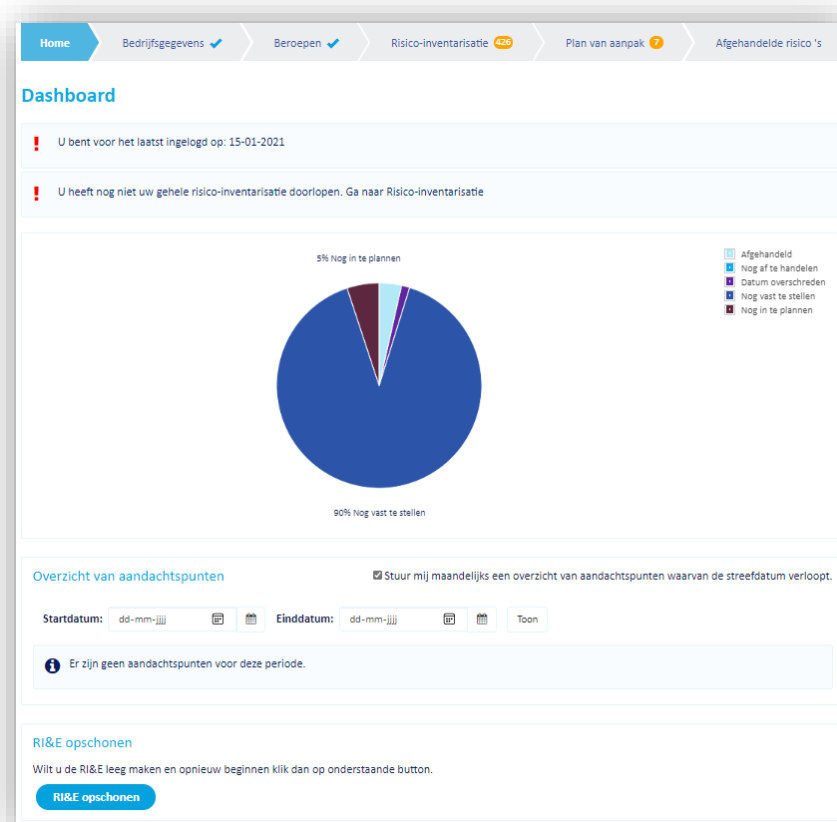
Home
Bedrijfsgegevens ✔
Beroepen ✔
Risico-inventarisatie 426
Plan van aanpak 7
Afgehandelde risico 's

Dashboard

! U bent voor het laatst ingelogd op: 15-01-2021

! U heeft nog niet uw gehele risico-inventarisatie doorlopen. Ga naar Risico-inventarisatie

5% Nog in te plannen

90% Nog vast te stellen

Afgehandeld
Nog af te handelen
Datum overschreden
Nog vast te stellen
Nog in te plannen

Overzicht van aandachtspunten

Stuur mij maandelijks een overzicht van aandachtspunten waarvan de streefdatum verloopt.

Startdatum: dd-mm-jjjj
Einddatum: dd-mm-jjjj
Toon

Er zijn geen aandachtspunten voor deze periode.

RI&E opschonen

Wilt u de RI&E leeg maken en opnieuw beginnen klik dan op onderstaande button.

RI&E opschonen